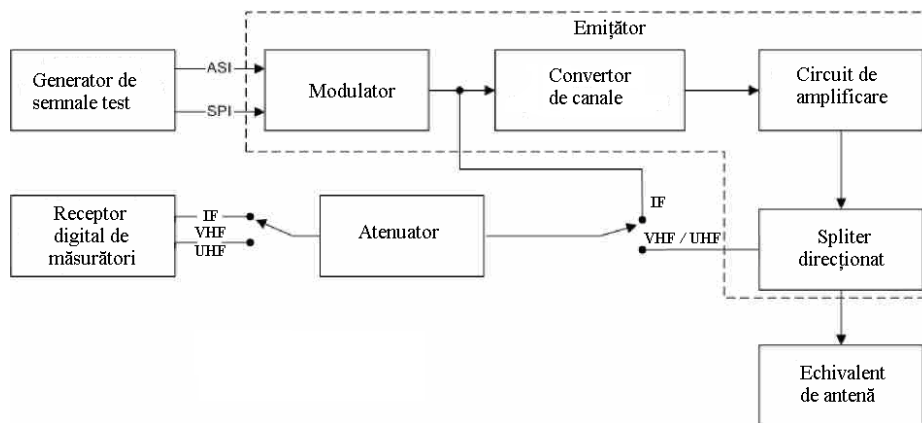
Emițător

Generator de semnale test

ASI

SPI

Modulator

Convertor de canale

Circuit de amplificare

IF

Receptor digital de măsurători

IF

VHF

UHF

Atenuator

VHF / UHF

Spliter direcționat

Echivalent de antenă